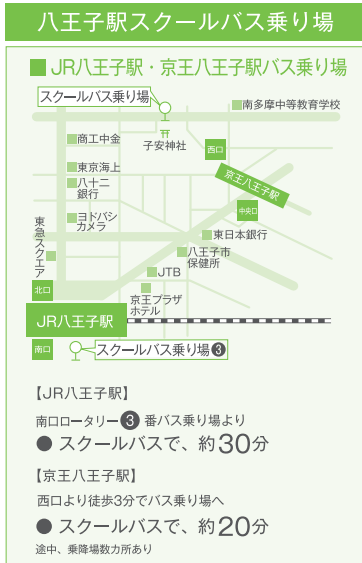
八王子駅スクールバス乗り場

JR八王子駅・京王八王子駅バス乗り場

スクールバス乗り場

南多摩中等教育学校

商工中金

子安神社

西口

東京海上

八十二銀行

京王八王子駅

中央口

ヨドバシカメラ

東急スクエア

東日本銀行

八王子市保健所

JTB

北口

京王プラザホテル

JR八王子駅

南口

スクールバス乗り場3

【JR八王子駅】

南口ロータリー3番バス乗り場より

● スクールバスで、約30分

【京王八王子駅】

西口より徒歩3分でバス乗り場へ

● スクールバスで、約20分

途中、乗降場数カ所あり